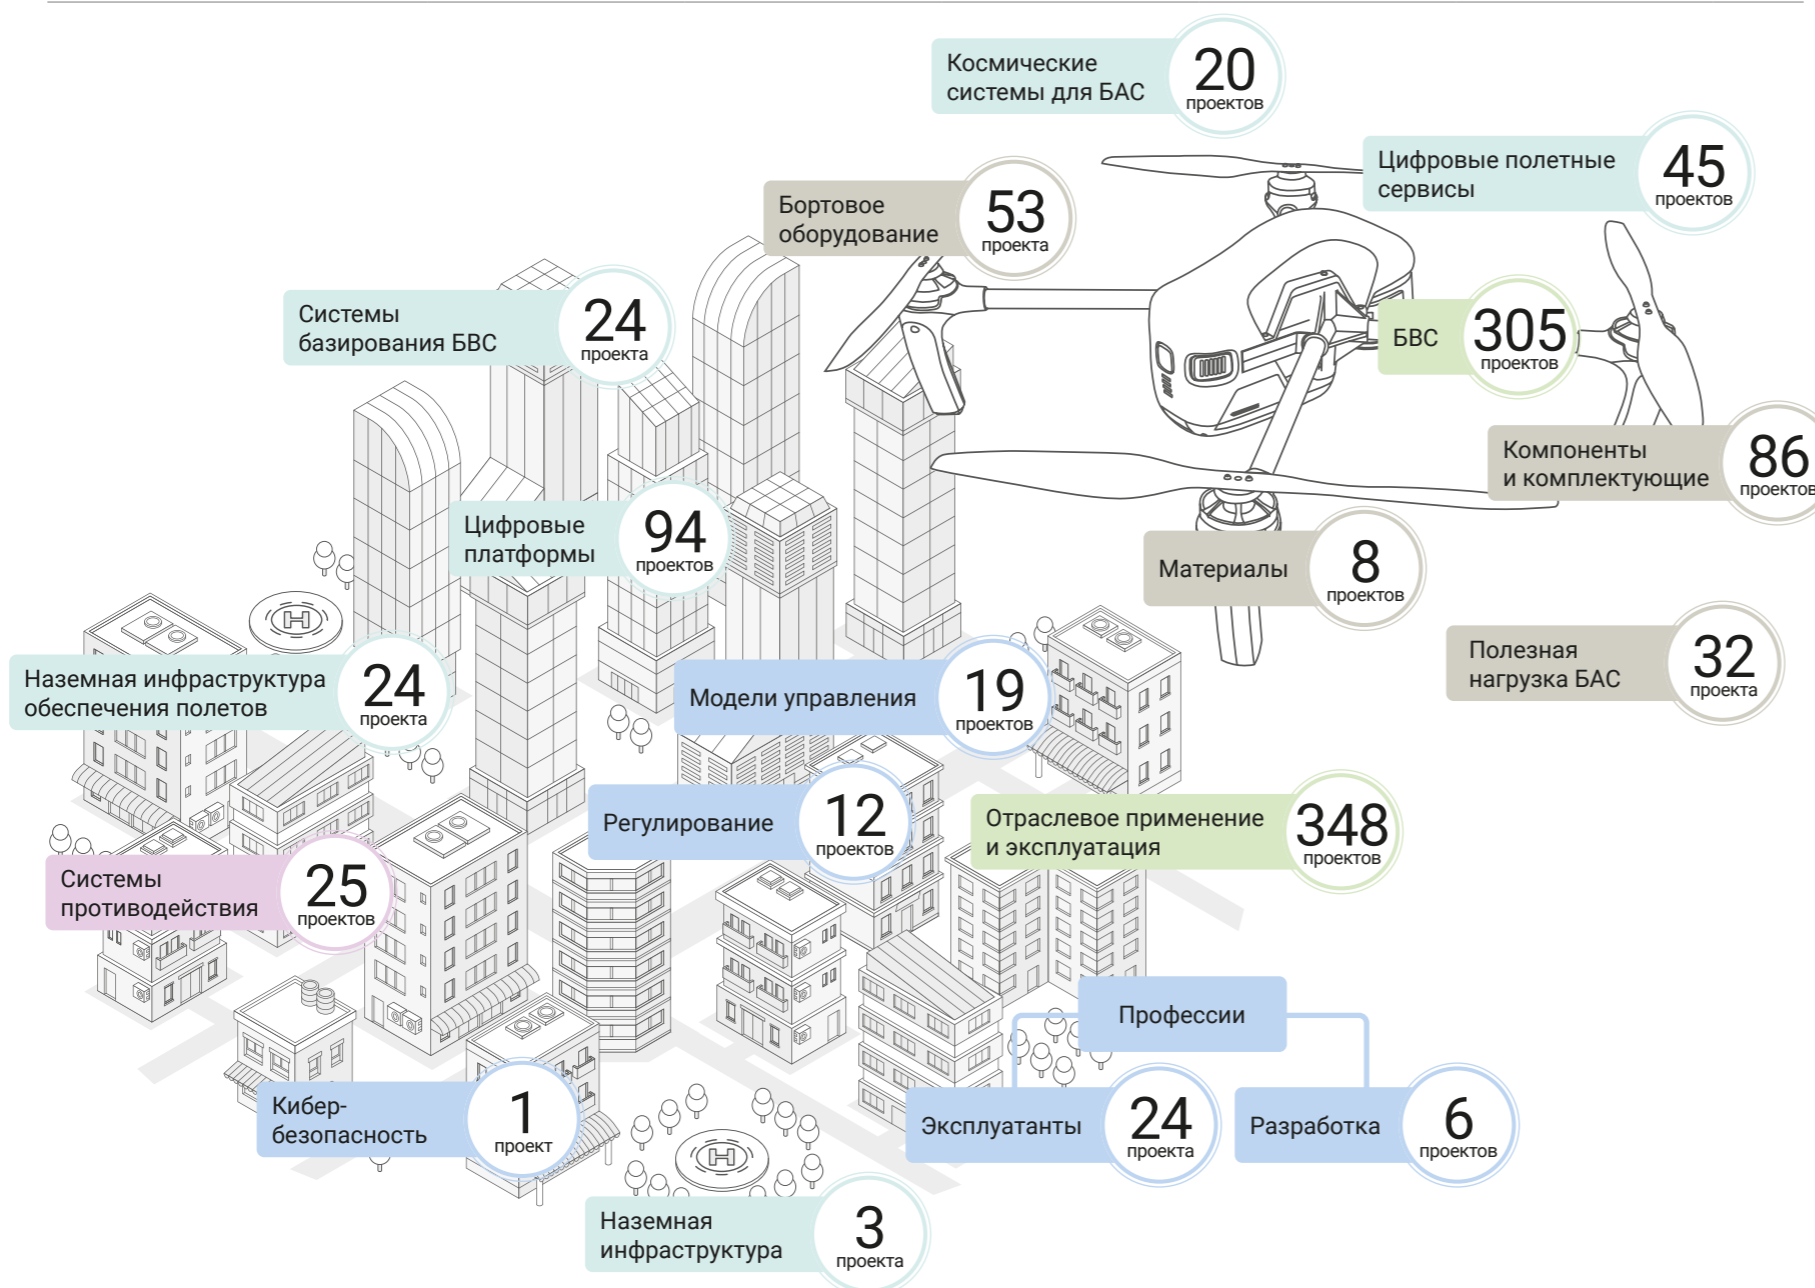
Космические системы для БАС 20 проектов

Цифровые полетные сервисы 45 проектов

Бортовое оборудование 53 проекта

Системы базирования БВС 24 проекта

БВС 305 проектов

Компоненты и комплектующие 86 проектов

Цифровые платформы 94 проектов

Материалы 8 проектов

Полезная нагрузка БАС 32 проекта

Наземная инфраструктура обеспечения полетов 24 проекта

Модели управления 19 проектов

Регулирование 12 проектов

Отраслевое применение и эксплуатация 348 проектов

Системы противодействия 25 проектов

Профессии

Кибер-безопасность 1 проект

Эксплуатанты 24 проекта

Разработка 6 проектов

Наземная инфраструктура 3 проекта